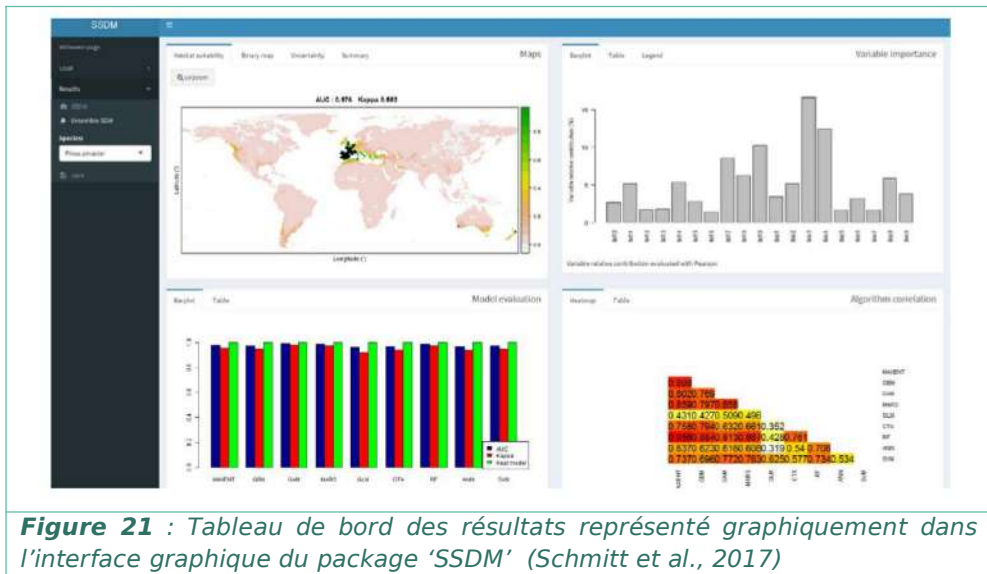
SSDM

Welcome page

Load

Results

Ensemble SDM

Species

Pinus pinaster

Save

Habitat suitability | Binary map | Uncertainty | Summary

Maps

Q Unzoom

AUC : 0.976   Kappa 0.883

Latitude (°)

Longitude (°)

Barplot | Table | Legend

Variable importance

Variable relative contribution (%)

Variable relative contribution evaluated with Pearson

Barplot | Table

Model evaluation

AUC

Kappa

Kept model

MAXENT | GBM | GAM | MARS | GLM | CTA | RF | ANN | SVM

Heatmap | Table

Algorithm correlation

MAXENT
GBM
GAM
MARS
GLM
CTA
RF
ANN
SVM

**Figure 21** : Tableau de bord des résultats représenté graphiquement dans l'interface graphique du package 'SSDM' (Schmitt et al., 2017)